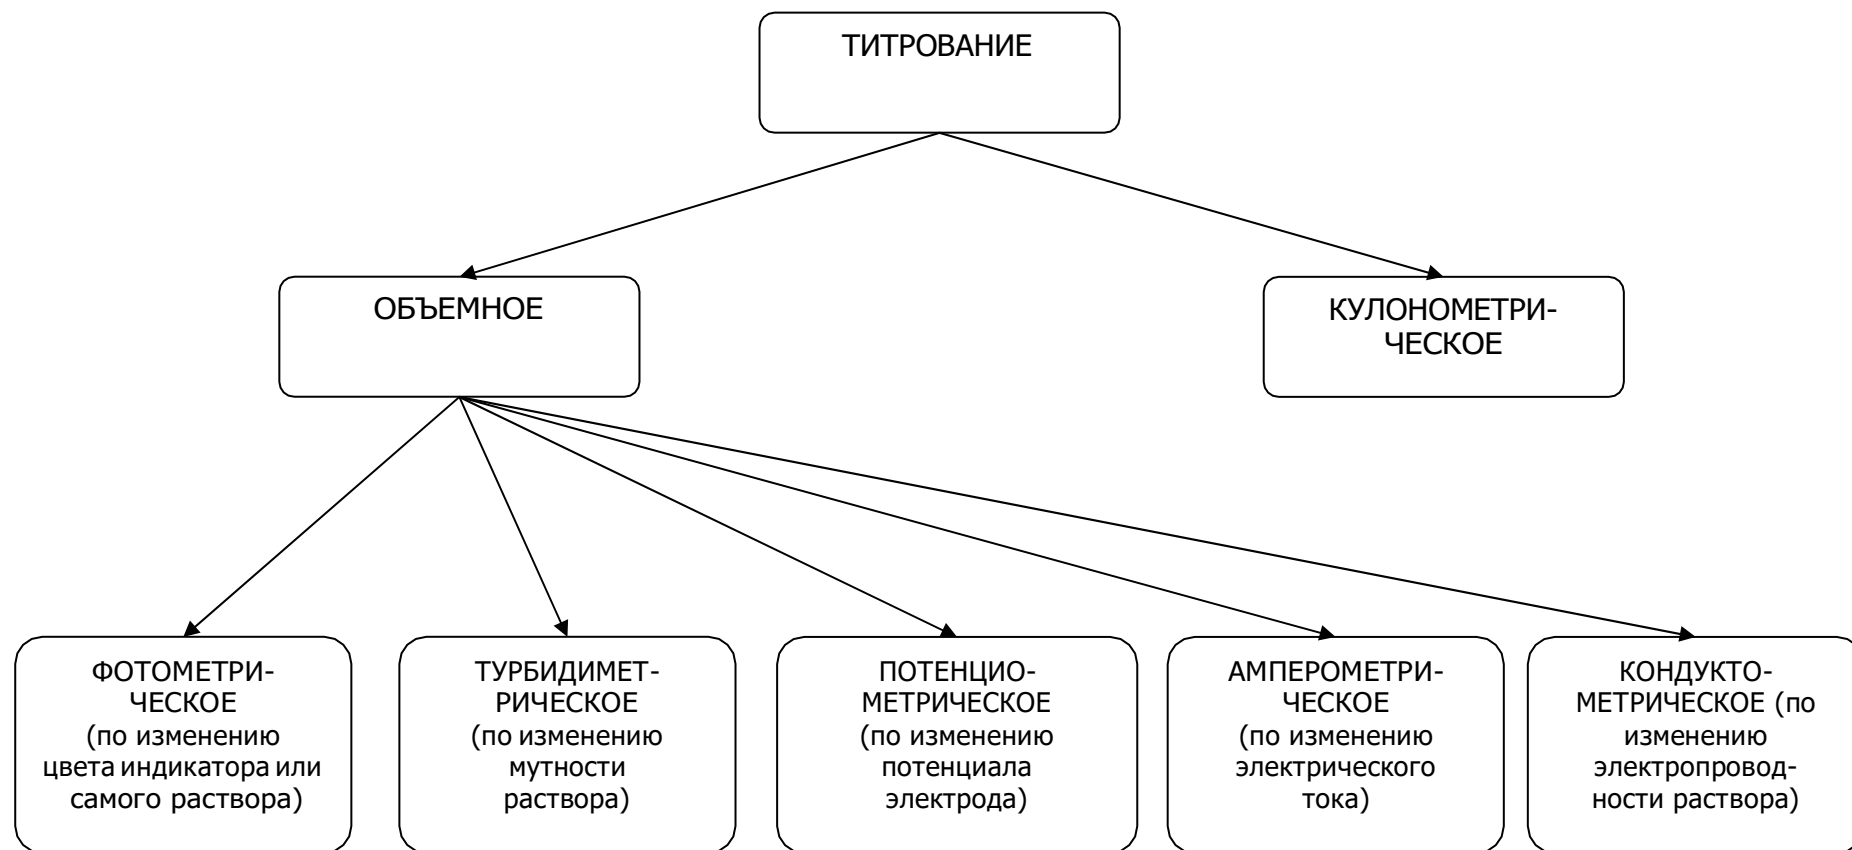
ТИТРОВАНИЕ

ОБЪЕМНОЕ

КУЛОНОМЕТРИЧЕСКОЕ

ФОТОМЕТРИЧЕСКОЕ (по изменению цвета индикатора или самого раствора)

ТУРБИДИМЕТРИЧЕСКОЕ (по изменению мутности раствора)

ПОТЕНЦИОМЕТРИЧЕСКОЕ (по изменению потенциала электрода)

АМПЕРОМЕТРИЧЕСКОЕ (по изменению электрического тока)

КОНДУКТОМЕТРИЧЕСКОЕ (по изменению электропроводности раствора)